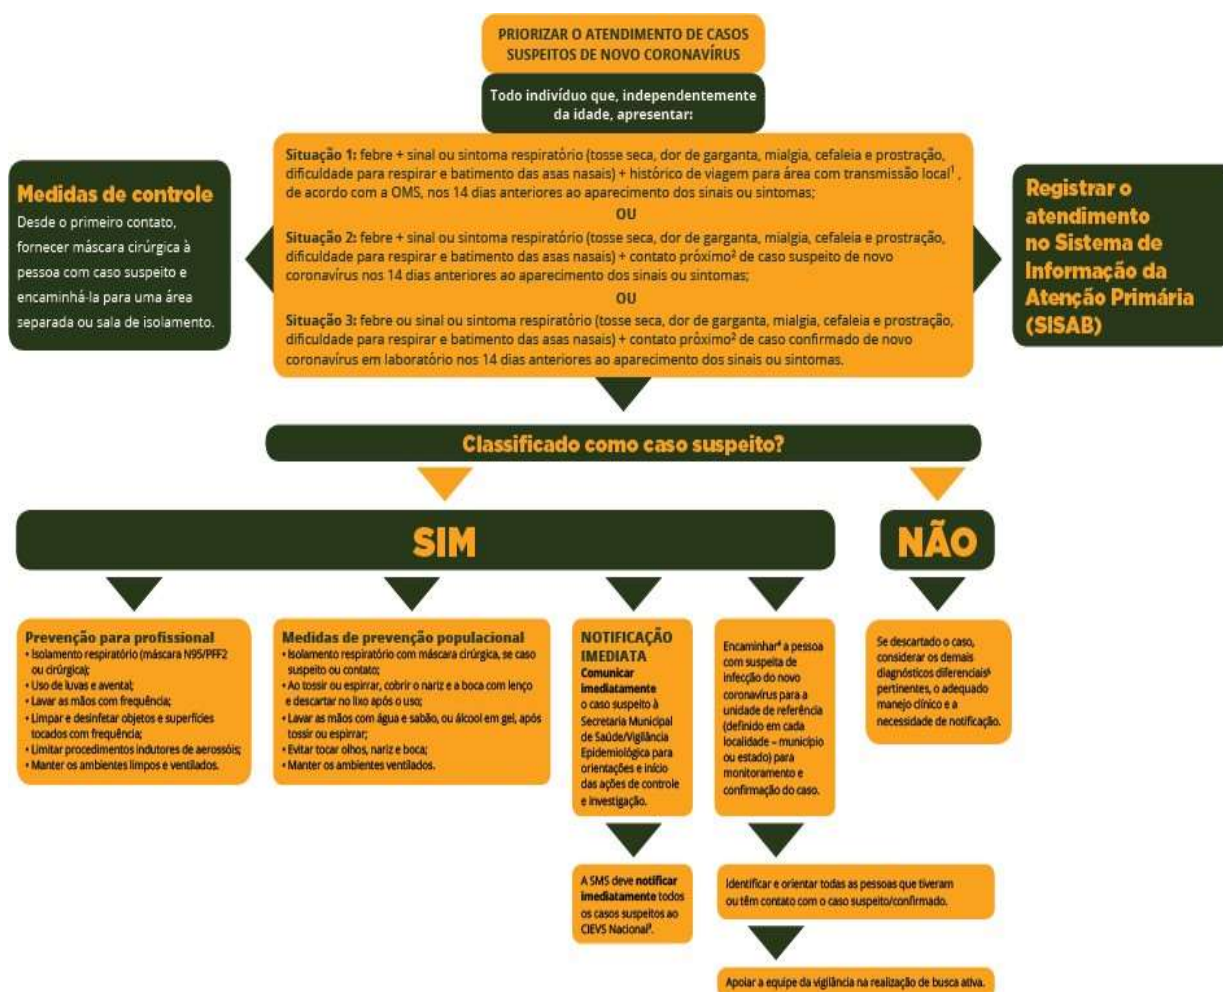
PRIORIZAR O ATENDIMENTO DE CASOS SUSPEITOS DE NOVO CORONAVÍRUS

Todo indivíduo que, independentemente da idade, apresentar:

Medidas de controle
Desde o primeiro contato, fornecer máscara cirúrgica à pessoa com caso suspeito e encaminhá-la para uma área separada ou sala de isolamento.

Situação 1: febre + sinal ou sintoma respiratório (tosse seca, dor de garganta, mialgia, cefaleia e prostração, dificuldade para respirar e batimento das asas nasais) + histórico de viagem para área com transmissão local$^1$, de acordo com a OMS, nos 14 dias anteriores ao aparecimento dos sinais ou sintomas;
OU
Situação 2: febre + sinal ou sintoma respiratório (tosse seca, dor de garganta, mialgia, cefaleia e prostração, dificuldade para respirar e batimento das asas nasais) + contato próximo$^2$ de caso suspeito de novo coronavírus nos 14 dias anteriores ao aparecimento dos sinais ou sintomas;
OU
Situação 3: febre ou sinal ou sintoma respiratório (tosse seca, dor de garganta, mialgia, cefaleia e prostração, dificuldade para respirar e batimento das asas nasais) + contato próximo$^2$ de caso confirmado de novo coronavírus em laboratório nos 14 dias anteriores ao aparecimento dos sinais ou sintomas.

Registrar o atendimento no Sistema de Informação da Atenção Primária (SISAB)

Classificado como caso suspeito?

SIM

NÃO

Prevenção para profissional
• Isolamento respiratório (máscara N95/PFF2 ou cirúrgica);
• Uso de luvas e avental;
• Lavar as mãos com frequência;
• Limpar e desinfetar objetos e superfícies tocados com frequência;
• Limitar procedimentos indutores de aerossóis;
• Manter os ambientes limpos e ventilados.

Medidas de prevenção populacional
• Isolamento respiratório com máscara cirúrgica, se caso suspeito ou contato;
• Ao tossir ou espirrar, cobrir o nariz e a boca com lenço e descartar no lixo após o uso;
• Lavar as mãos com água e sabão, ou álcool em gel, após tossir ou espirrar;
• Evitar tocar olhos, nariz e boca;
• Manter os ambientes ventilados.

NOTIFICAÇÃO IMEDIATA
Comunicar imediatamente o caso suspeito à Secretaria Municipal de Saúde/Vigilância Epidemiológica para orientações e início das ações de controle e investigação.

Encaminhar$^4$ a pessoa com suspeita de infecção do novo coronavírus para a unidade de referência (definido em cada localidade – município ou estado) para monitoramento e confirmação do caso.

Se descartado o caso, considerar os demais diagnósticos diferenciais$^5$ pertinentes, o adequado manejo clínico e a necessidade de notificação.

A SMS deve notificar imediatamente todos os casos suspeitos ao CIEVS Nacional$^3$.

Identificar e orientar todas as pessoas que tiveram ou têm contato com o caso suspeito/confirmado.

Apoiar a equipe da vigilância na realização de busca ativa.